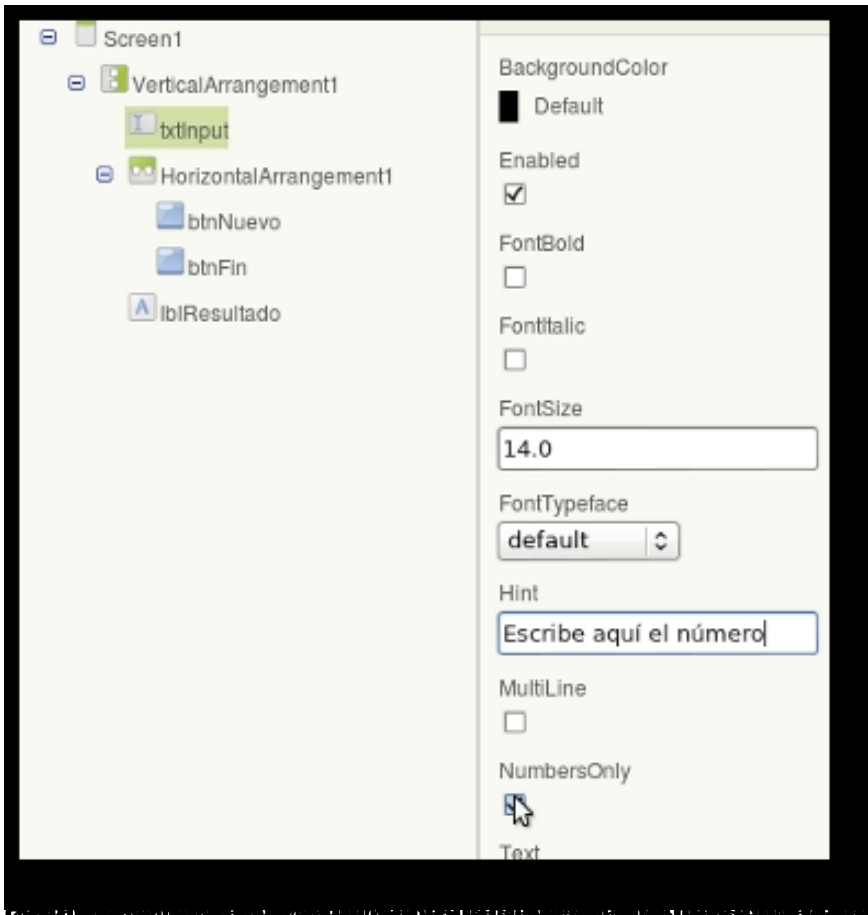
Screen1
VerticalArrangement1
txtInput
HorizontalArrangement1
btnNuevo
btnFin
lblResultado

BackgroundColor
Default
Enabled
FontBold
FontItalic
FontSize
14.0
FontTypeface
default
Hint
Escribe aquí el número
MultiLine
NumbersOnly
Text

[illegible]